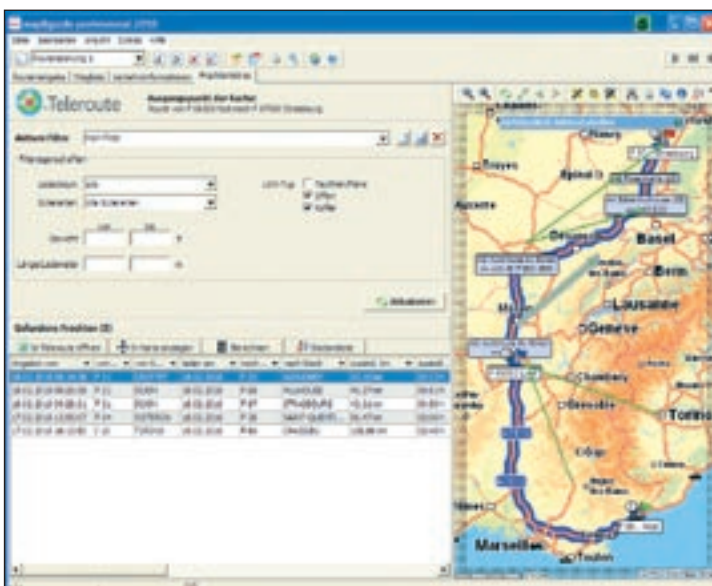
Teleroute

Ausgangspunkt der Suche

Aktueller Filter

Gefundene Frachten (5)

Aktualisieren

Basel

Bern

Lausanne

Genève

Torino

Marseille

Toulon

Dijon

Épinal

Troyes

Chambéry

Grenoble

Avignon

Gap